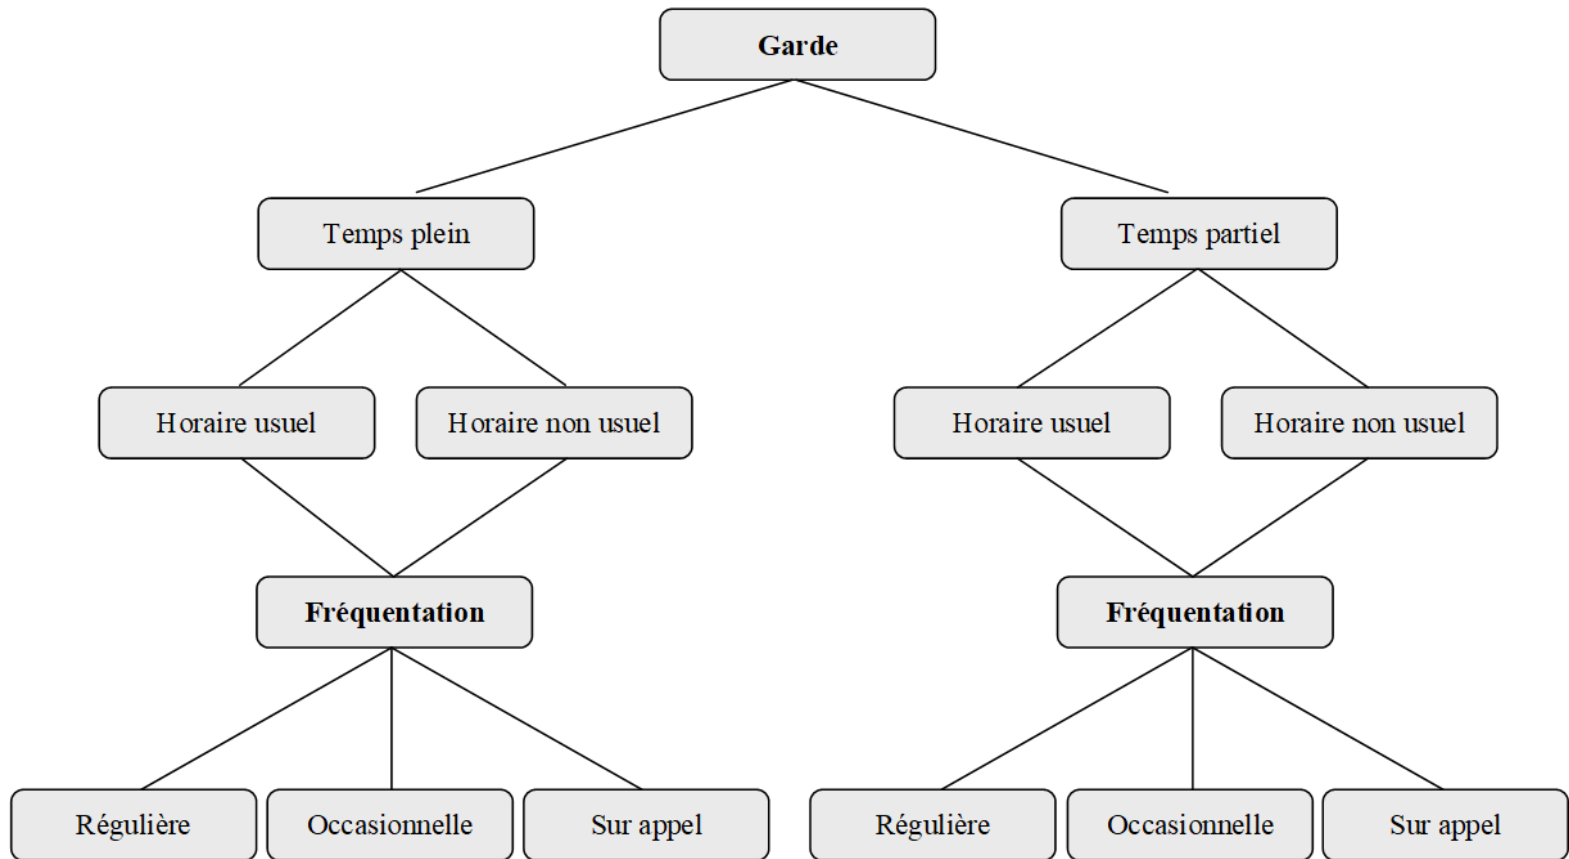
Garde

Temps plein

Temps partiel

Horaire usuel

Horaire non usuel

Horaire usuel

Horaire non usuel

Fréquentation

Fréquentation

Régulière

Occasionnelle

Sur appel

Régulière

Occasionnelle

Sur appel